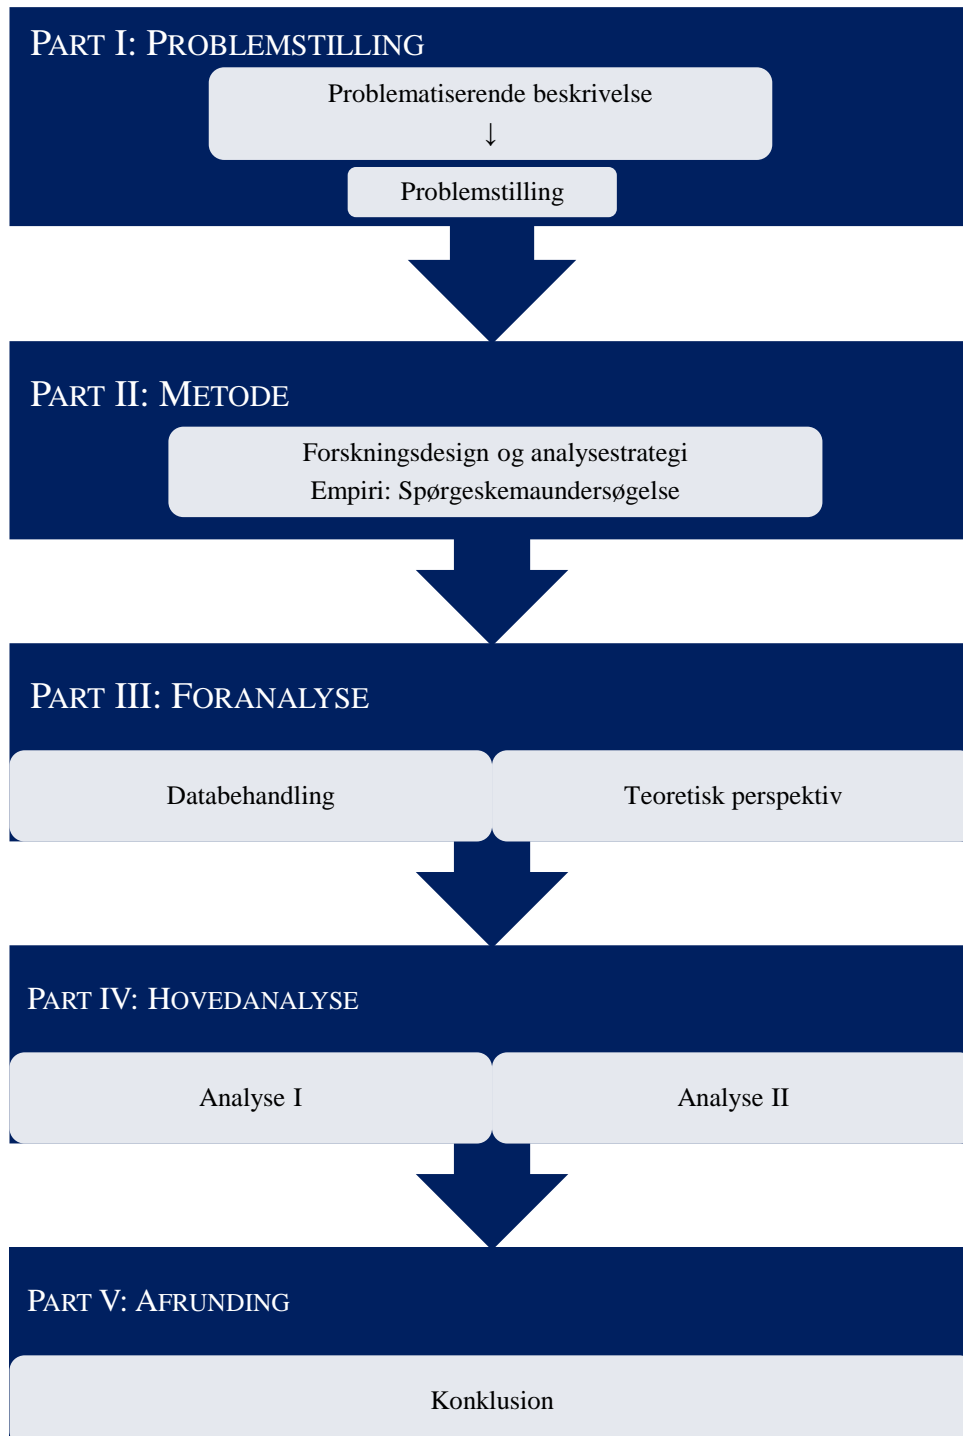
PART I: PROBLEMSTILLING

Problematiserende beskrivelse
↓
Problemstilling

PART II: METODE

Forskningsdesign og analysestrategi
Empiri: Spørgeskemaundersøgelse

PART III: FORANALYSE

Databehandling

Teoretisk perspektiv

PART IV: HOVEDANALYSE

Analyse I

Analyse II

PART V: AFRUNDING

Konklusion